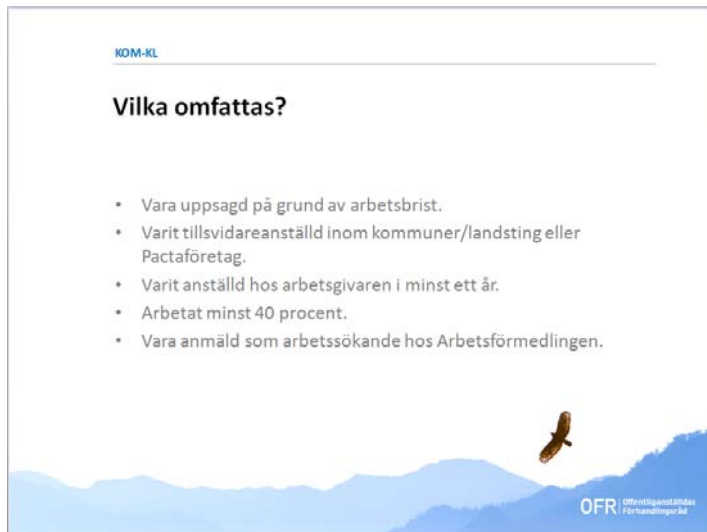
KOM-KL

Vilka omfattas?

- Vara uppsagd på grund av arbetsbrist.
- Varit tillsvidareanställd inom kommuner/landsting eller Pactaföretag.
- Varit anställd hos arbetsgivaren i minst ett år.
- Arbetat minst 40 procent.
- Vara anmäld som arbetssökande hos Arbetsförmedlingen.

OFR Offentliganställdas Förhandlingsråd